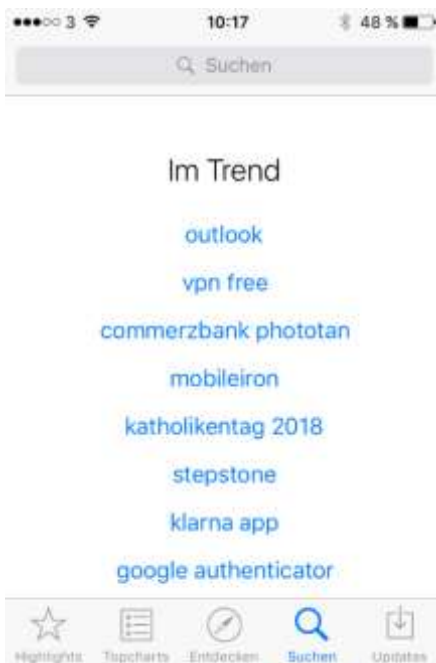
●●●○○ 3 10:17 48 %

Suchen

Im Trend

outlook

vpn free

commerzbank phototan

mobileiron

katholikentag 2018

stepstone

klarna app

google authenticator

Highlights Topcharts Entdecken Suchen Updates